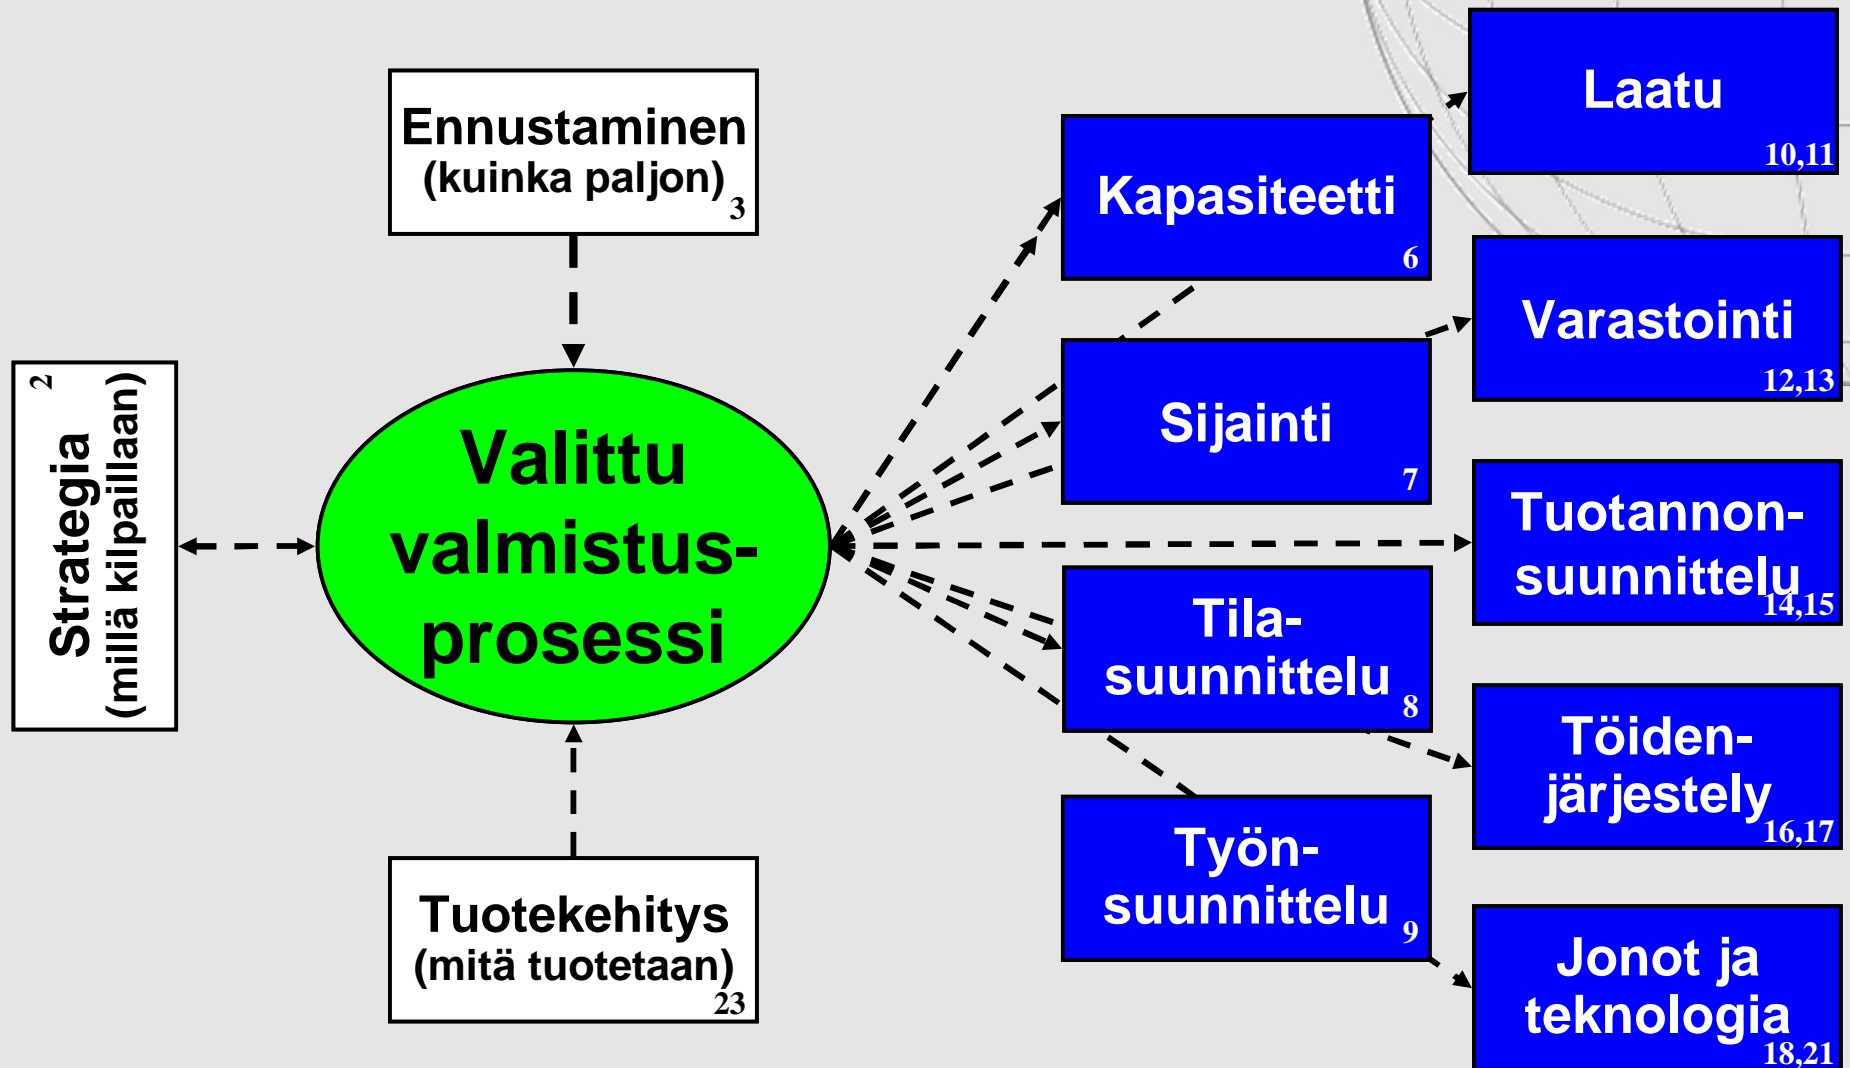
Ennustaminen
(kuinka paljon) 3

Strategia
(millä kilpaillaan) 2

Valittu valmistusprosessi

Tuotekehitys
(mitä tuotetaan) 23

Kapasiteetti 6

Sijainti 7

Tilasuunnittelu 8

Työnsuunnittelu 9

Laatu 10,11

Varastointi 12,13

Tuotannonsuunnittelu 14,15

Töidenjärjestely 16,17

Jonot ja teknologia 18,21